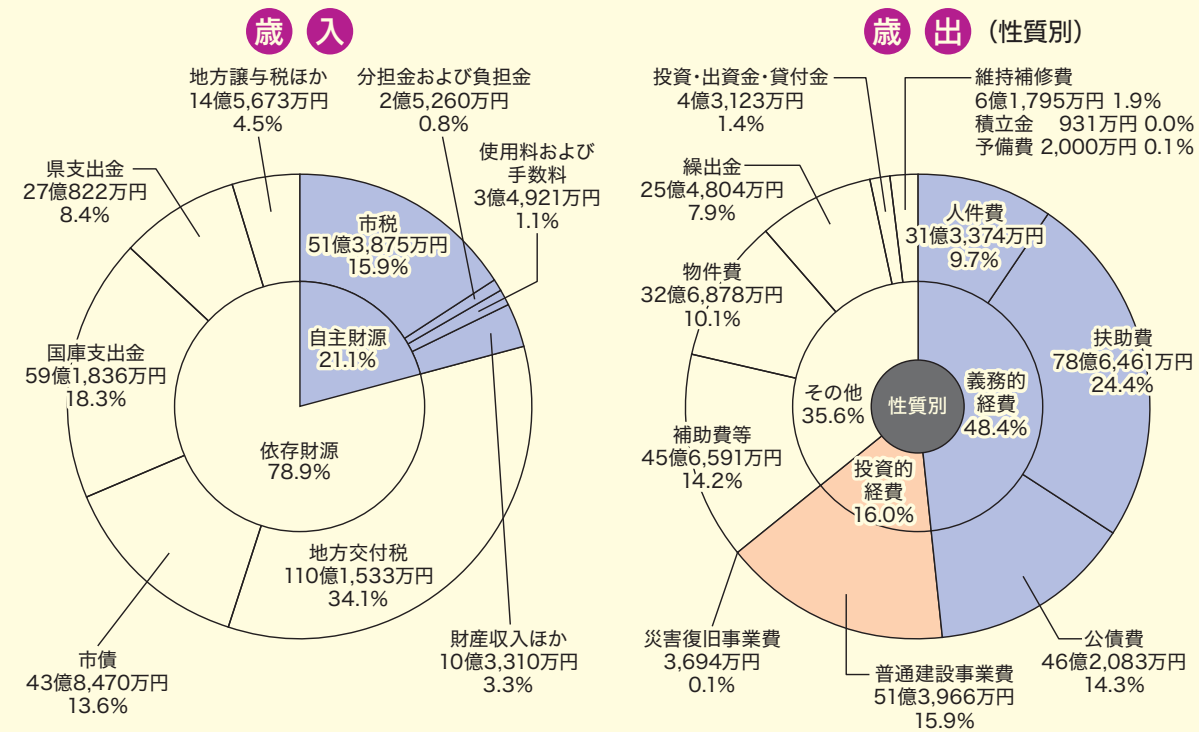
歳 入

地方譲与税ほか
14億5,673万円
4.5%

分担金および負担金
2億5,260万円
0.8%

使用料および手数料
3億4,921万円
1.1%

県支出金
27億822万円
8.4%

市税
51億3,875万円
15.9%

自主財源
21.1%

国庫支出金
59億1,836万円
18.3%

依存財源
78.9%

地方交付税
110億1,533万円
34.1%

財産収入ほか
10億3,310万円
3.3%

市債
43億8,470万円
13.6%

歳 出 (性質別)

投資・出資金・貸付金
4億3,123万円
1.4%

維持補修費
6億1,795万円 1.9%
積立金 931万円 0.0%
予備費 2,000万円 0.1%

繰出金
25億4,804万円
7.9%

人件費
31億3,374万円
9.7%

物件費
32億6,878万円
10.1%

扶助費
78億6,461万円
24.4%

その他
35.6%

性質別

義務的
経費
48.4%

補助費等
45億6,591万円
14.2%

投資的
経費
16.0%

災害復旧事業費
3,694万円
0.1%

公債費
46億2,083万円
14.3%

普通建設事業費
51億3,966万円
15.9%